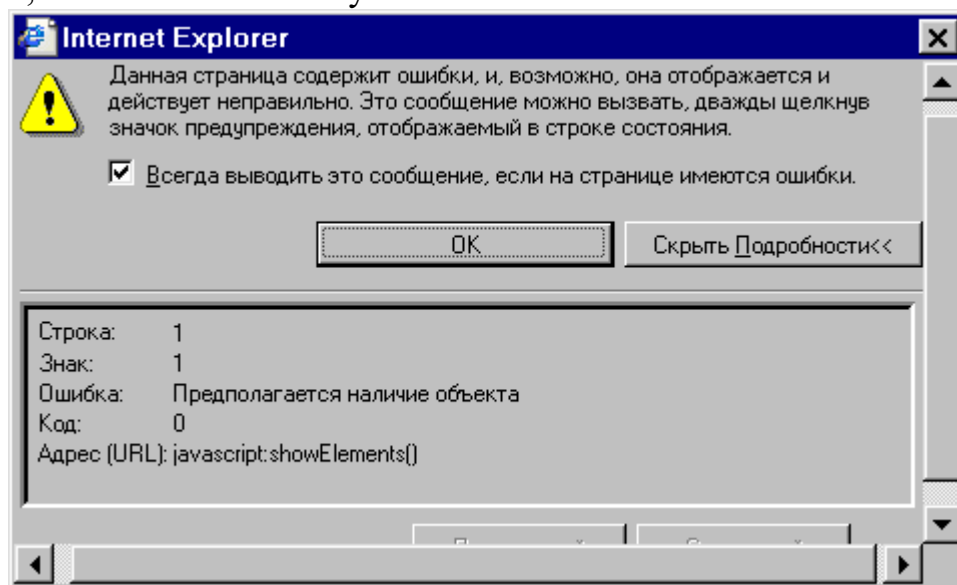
Internet Explorer

Данная страница содержит ошибки, и, возможно, она отображается и действует неправильно. Это сообщение можно вызвать, дважды щелкнув значок предупреждения, отображаемый в строке состояния.

Всегда выводить это сообщение, если на странице имеются ошибки.

OK

Скрыть Подробности<<

Строка: 1
Знак: 1
Ошибка: Предполагается наличие объекта
Код: 0
Адрес (URL): javascript:showElements()

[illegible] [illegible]